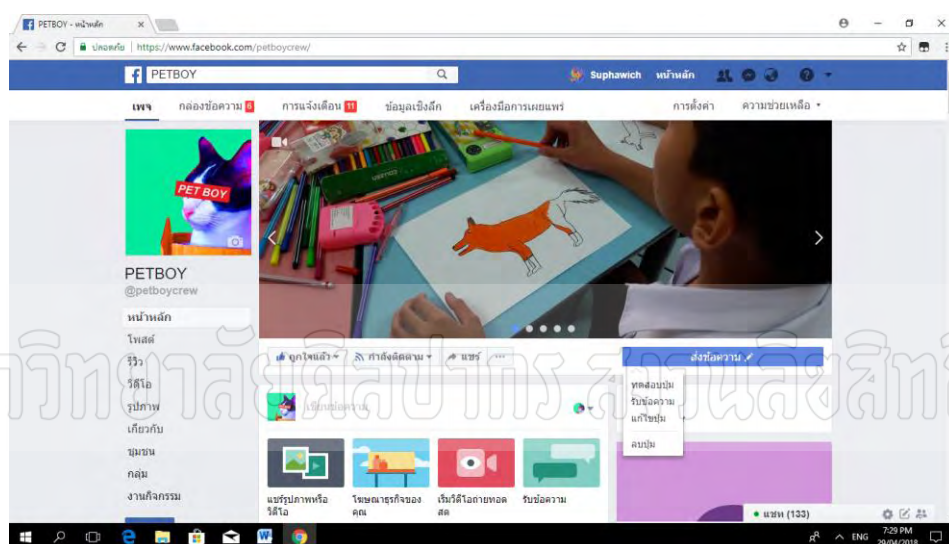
PETBOY - หน้าหลัก

ปลอดภัย | https://www.facebook.com/petboycrew/

PETBOY

Suphawich หน้าหลัก

เพจ กล่องข้อความ 6 การแจ้งเตือน 11 ข้อมูลเชิงลึก เครื่องมือการเผยแพร่ การตั้งค่า ความช่วยเหลือ

PET BOY

PETBOY
@petboycrew

หน้าหลัก
โพสต์
รีวิว
วิดีโอ
รูปภาพ
เกี่ยวกับ
ชุมชน
กลุ่ม
งานกิจกรรม

ถูกใจแล้ว ▾ กำลังติดตาม ▾ แชร์ ...

ส่งข้อความ

ทดสอบปุ่ม
รับข้อความ
แก้ไขปุ่ม
ลบปุ่ม

เขียนข้อความ

แชร์รูปภาพหรือวิดีโอ
โฆษณาธุรกิจของคุณ
เริ่มวิดีโอถ่ายทอดสด
รับข้อความ

แชท (133)

วิทยาลัยศิลปากร สงวนลิขสิทธิ์

ENG 7:29 PM 29/04/2018